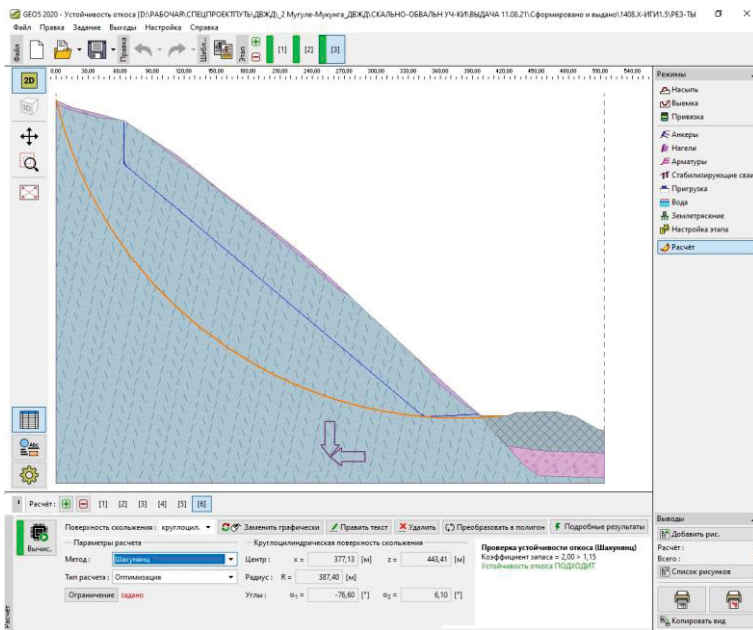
GEO5 2020 - Устойчивость откоса [D:\РАБОЧАЯ\СПЕЦПРОЕКТ\ПУТЬ\ДВЖД\_2 Мугуле-Мукунга_ДВЖД\СКАЛЬНО-ОБВАЛЬН УЧ-КИ\ВЫДАЧА 11.08.21\Сформировано и выдано\1408.X-ИГИ1.5\РЕЗ-ТЫ

Файл Правка Задание Выходы Настройка Справка

Файл Правка Шабл. Этап [1] [2] [3]

2D 3D

0,00 30,00 60,00 90,00 120,00 150,00 180,00 210,00 240,00 270,00 300,00 330,00 360,00 390,00 420,00 450,00 480,00 510,00 540,00

Режимы
Насыпь
Выемка
Привязка
Анкеры
Нагели
Арматуры
Стабилизирующие сваи
Пригрузка
Вода
Землетрясение
Настройка этапа
Расчёт

Расчёт: [1] [2] [3] [4] [5] [6]

Вычис.

Поверхность скольжения: круглоцил. Заменить графически Править текст Удалить Преобразовать в полигон Подробные результаты

Параметры расчета
Метод: Шахунянц
Тип расчета: Оптимизация
Ограничение задано

Круглоцилиндрическая поверхность скольжения
Центр: x = 377,13 [м] z = 443,41 [м]
Радиус: R = 387,40 [м]
Углы: $\alpha_1$ = -76,60 [°] $\alpha_2$ = 6,10 [°]

Проверка устойчивости откоса (Шахунянц)
Коэффициент запаса = 2,00 > 1,15
Устойчивость откоса ПОДХОДИТ

Выводы
Добавить рис.
Расчёт:
Всего:
Список рисунков
Копировать вид

Расчёт